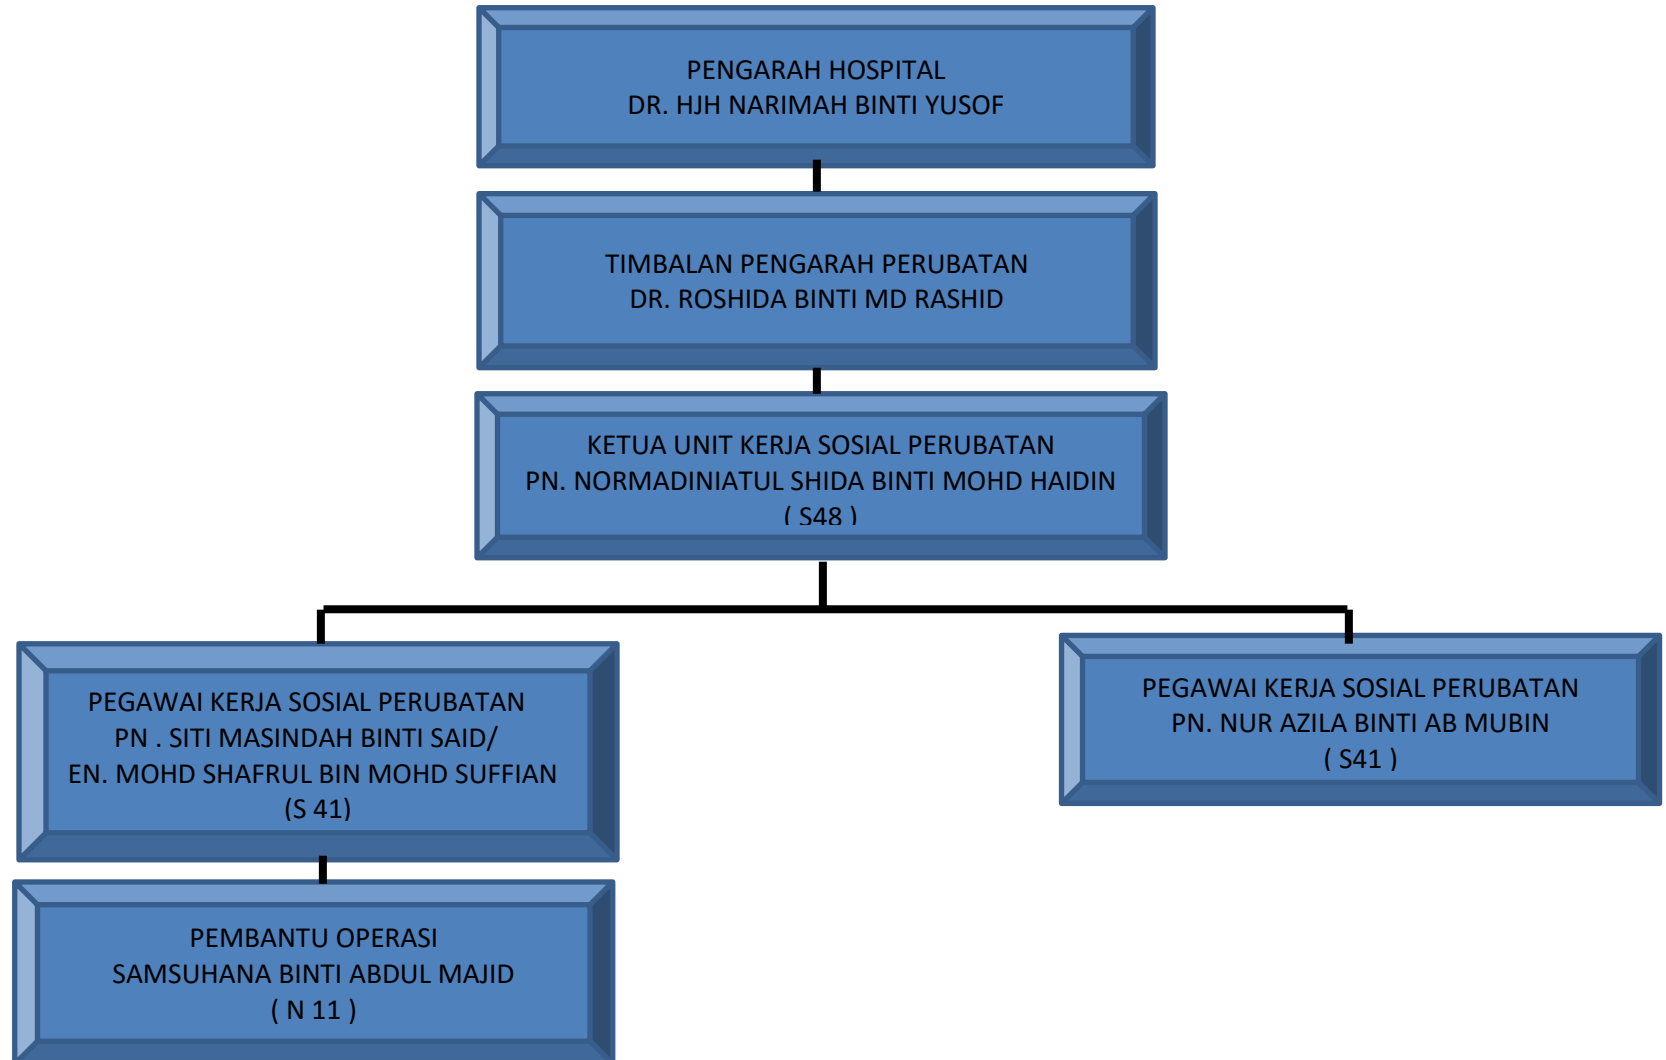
PENGARAH HOSPITAL
DR. HJH NARIMAH BINTI YUSOF

TIMBALAN PENGARAH PERUBATAN
DR. ROSHIDA BINTI MD RASHID

KETUA UNIT KERJA SOSIAL PERUBATAN
PN. NORMADINIATUL SHIDA BINTI MOHD HAIDIN
( S48 )

PEGAWAI KERJA SOSIAL PERUBATAN
PN . SITI MASINDAH BINTI SAID/
EN. MOHD SHAFRUL BIN MOHD SUFFIAN
(S 41)

PEGAWAI KERJA SOSIAL PERUBATAN
PN. NUR AZILA BINTI AB MUBIN
( S41 )

PEMBANTU OPERASI
SAMSUHANA BINTI ABDUL MAJID
( N 11 )